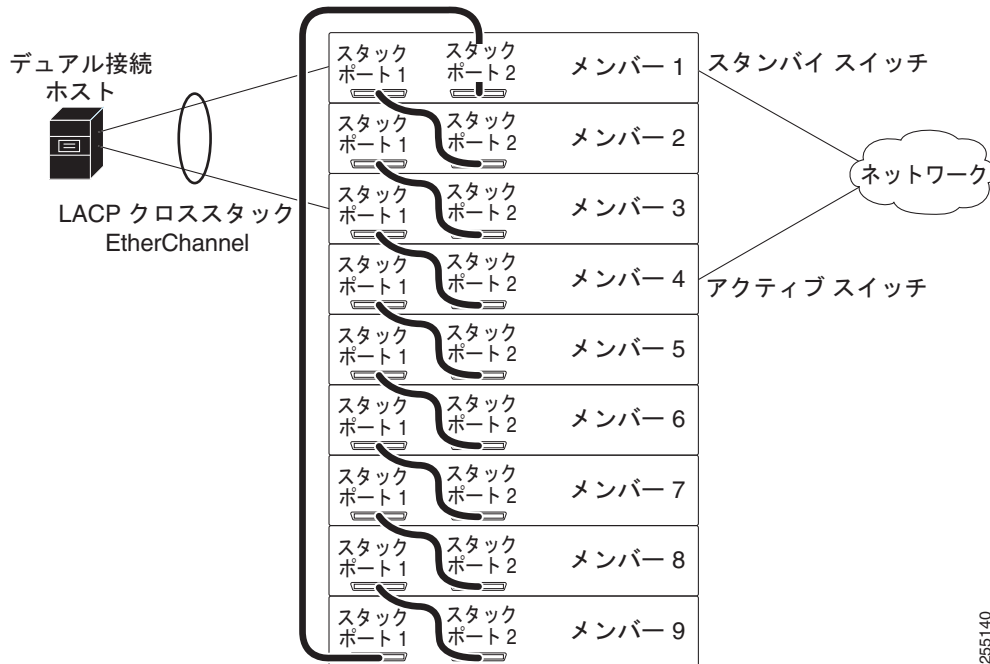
デュアル接続
ホスト

LACP クロススタック
EtherChannel

スタック
ポート 1
スタック
ポート 2
メンバー 1
スタンバイ スイッチ

スタック
ポート 1
スタック
ポート 2
メンバー 2

ネットワーク

スタック
ポート 1
スタック
ポート 2
メンバー 3

スタック
ポート 1
スタック
ポート 2
メンバー 4
アクティブ スイッチ

スタック
ポート 1
スタック
ポート 2
メンバー 5

スタック
ポート 1
スタック
ポート 2
メンバー 6

スタック
ポート 1
スタック
ポート 2
メンバー 7

スタック
ポート 1
スタック
ポート 2
メンバー 8

スタック
ポート 1
スタック
ポート 2
メンバー 9

255140